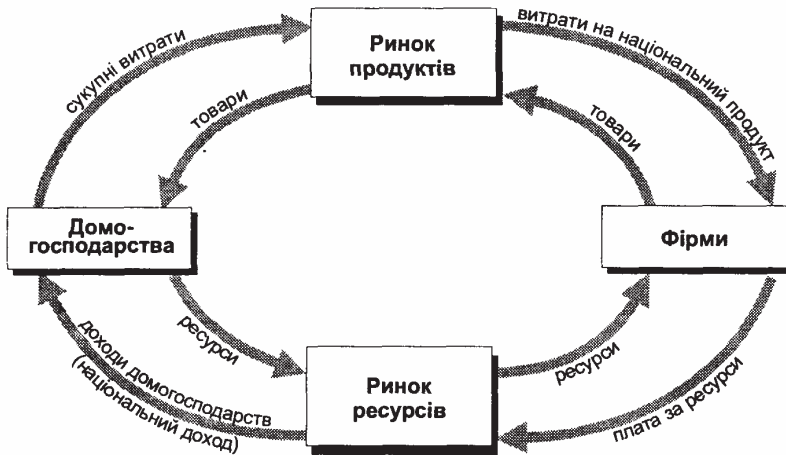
Ринок продуктів

сукупні витрати

витрати на національний продукт

товари

товари

Домогосподарства

Фірми

ресурси

ресурси

доходи домогосподарств (національний доход)

Ринок ресурсів

плата за ресурси